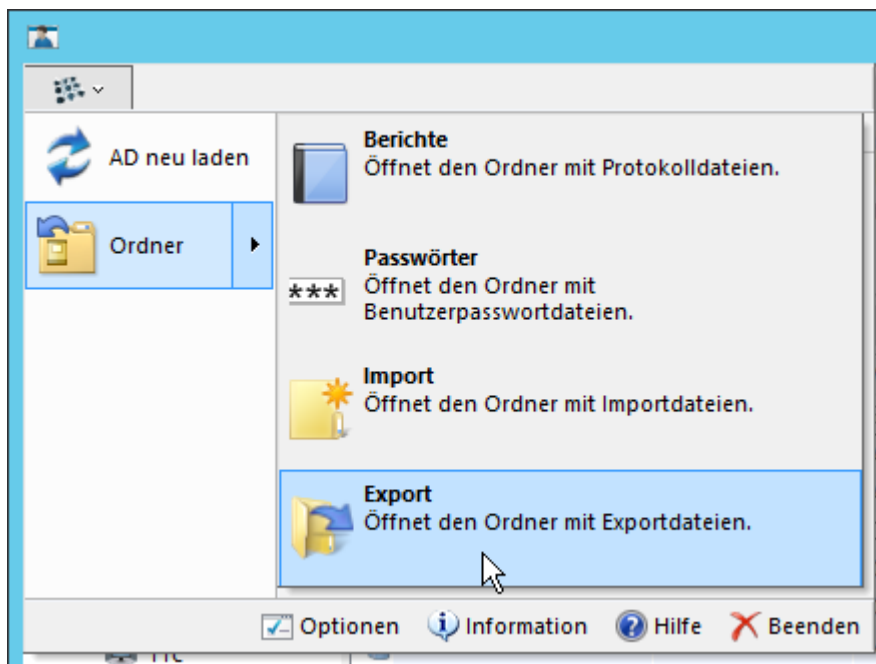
AD neu laden

Ordner

Berichte
Öffnet den Ordner mit Protokolldateien.

***

Passwörter
Öffnet den Ordner mit Benutzerpasswortdateien.

Import
Öffnet den Ordner mit Importdateien.

Export
Öffnet den Ordner mit Exportdateien.

Optionen Information Hilfe Beenden